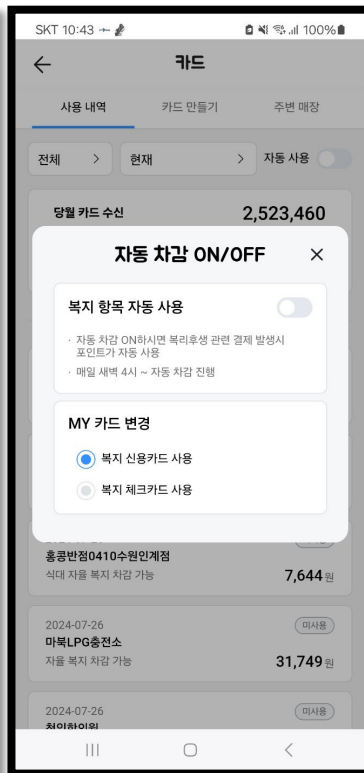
SKT 10:43 100%

카드

사용 내역 카드 만들기 주변 매장

전체 > 현재 > 자동 사용

당월 카드 수신 2,523,460

자동 차감 ON/OFF ×

복지 항목 자동 사용

· 자동 차감 ON하시면 복리후생 관련 결제 발생시 포인트가 자동 사용
· 매일 새벽 4시 ~ 자동 차감 진행

MY 카드 변경

복지 신용카드 사용

복지 체크카드 사용

홍콩반점0410수원인계점
식대 자율 복지 차감 가능 7,644원

2024-07-26 미사용
마북LPG충전소
자율 복지 차감 가능 31,749원

2024-07-26 미사용
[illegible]